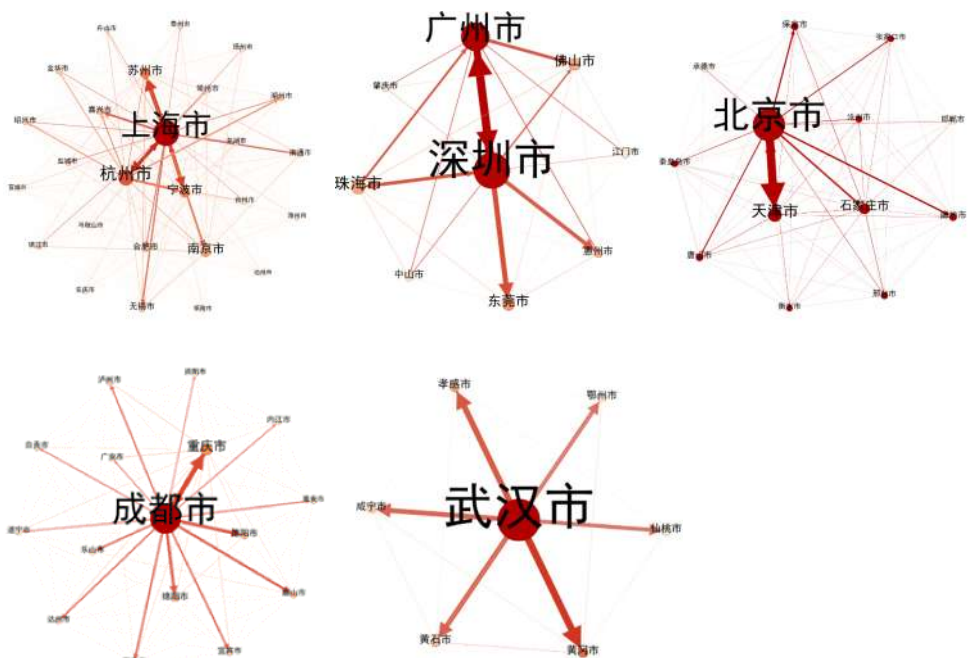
苏州市
上海市
杭州市
宁波市
南京市
无锡市
合肥市
嘉兴市
金华市
绍兴市
湖州市
南通市
常州市
扬州市
泰州市

广州市
佛山市
肇庆市
深圳市
江门市
珠海市
惠州市
中山市
东莞市

保定市
张家口市
承德市
北京市
沧州市
邯郸市
秦皇岛市
天津市
石家庄市
唐山市
邢台市
衡水市

泸州市
内江市
自贡市
广安市
重庆市
南充市
成都市
遂宁市
乐山市
德阳市
眉山市
绵阳市
达州市
宜宾市

孝感市
鄂州市
咸宁市
武汉市
仙桃市
黄石市
黄冈市